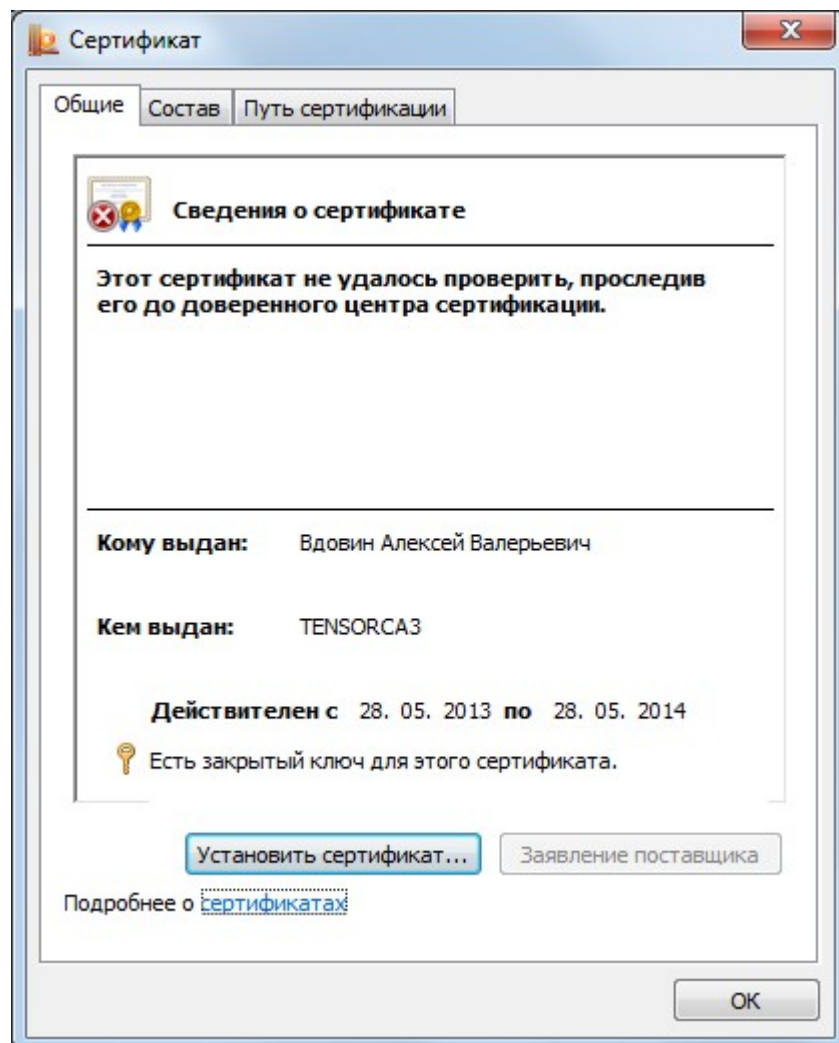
Сертификат

Общие | Состав | Путь сертификации

Сведения о сертификате

Этот сертификат не удалось проверить, проследив его до доверенного центра сертификации.

Кому выдан: Вдовин Алексей Валерьевич

Кем выдан: TENSORCA3

Действителен с 28. 05. 2013 по 28. 05. 2014

Есть закрытый ключ для этого сертификата.

Установить сертификат... | Заявление поставщика

Подробнее о сертификатах

OK